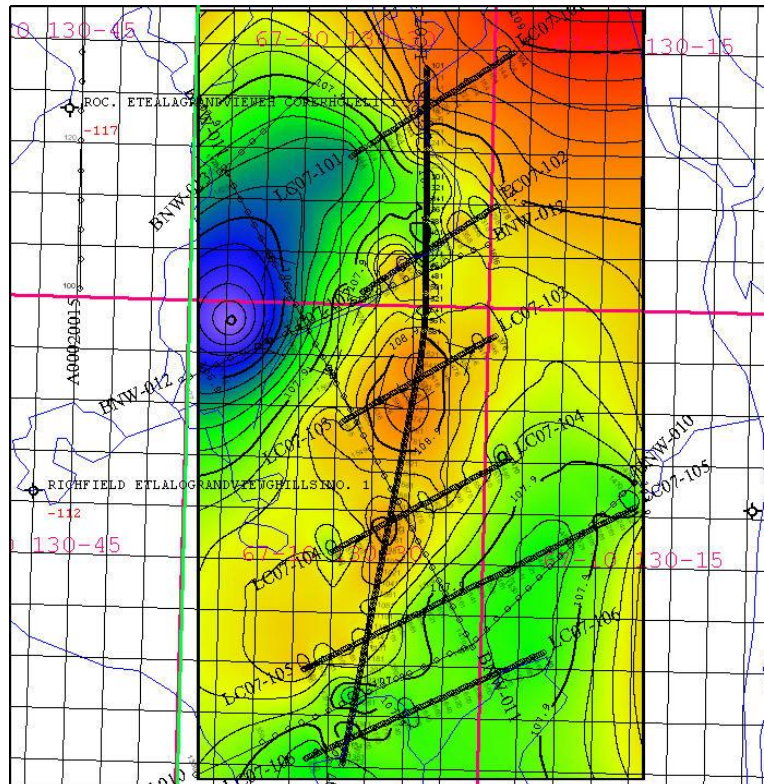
0 130-45
67-20 130
130-15
ROC. ETEALAGRANDVIEWEH COPERHOLELL 1
-117
LC07-101
LC07-102
BNW-013
BNW-012
LC07-103
A0002001S
BNW-012
LC07-103
LC07-104
BNW-010
LC07-105
RICHFIELD ETALAGRANDVIEWGHILLSNO. 1
-112
0 130-45
67-10 130
67-10 130-15
LC07-104
LC07-106
LC07-105
BNW-011
LC07-106